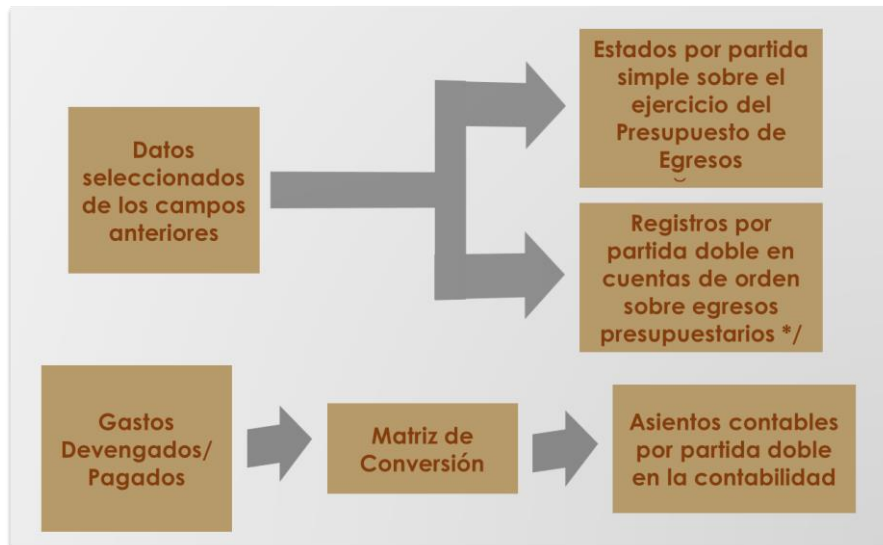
Datos seleccionados de los campos anteriores

Estados por partida simple sobre el ejercicio del Presupuesto de Egresos

Registros por partida doble en cuentas de orden sobre egresos presupuestarios */

Gastos Devengados/ Pagados

Matriz de Conversión

Asientos contables por partida doble en la contabilidad